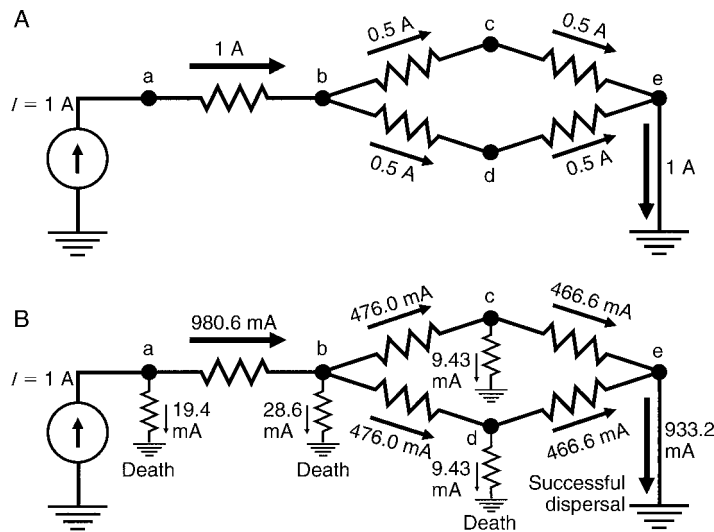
A

$I = 1$ A

a

1 A

b

0.5 A

c

0.5 A

0.5 A

d

0.5 A

e

1 A

B

$I = 1$ A

a

19.4 mA

Death

980.6 mA

b

28.6 mA

Death

476.0 mA

c

9.43 mA

466.6 mA

476.0 mA

d

9.43 mA

Death

466.6 mA

e

933.2 mA

Successful dispersal